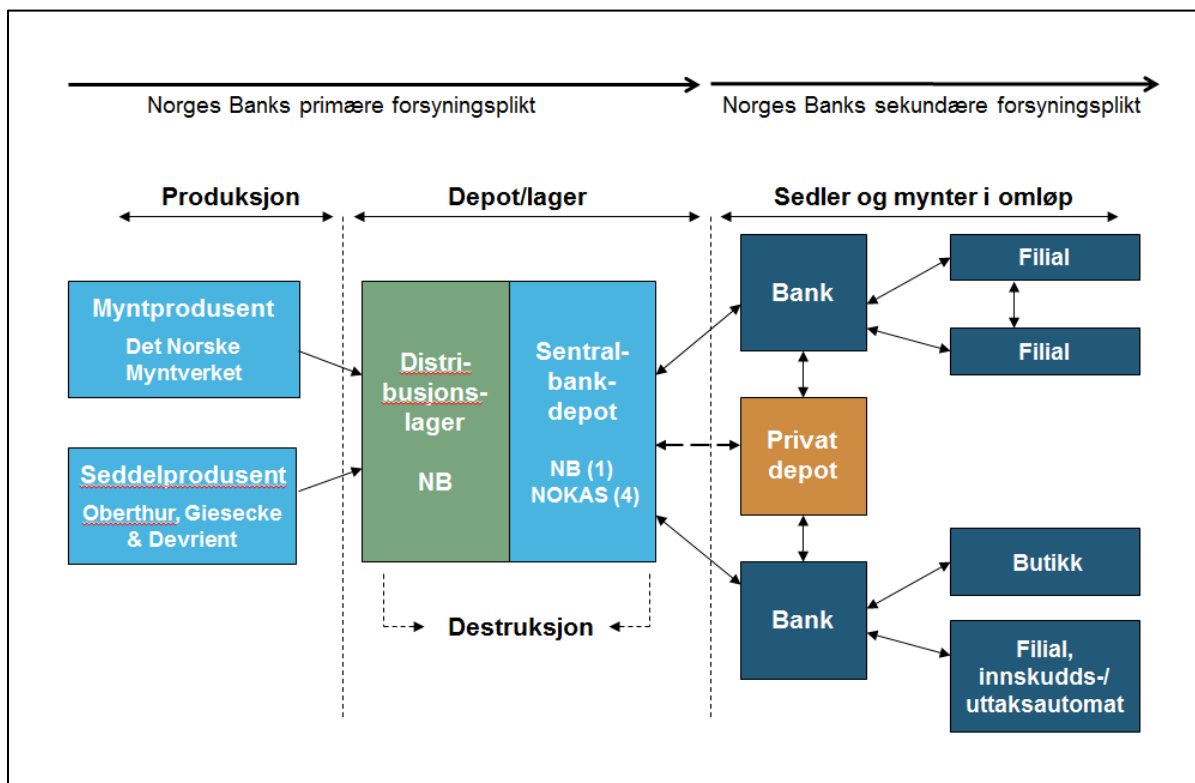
Norges Banks primære forsyningsplikt

Norges Banks sekundære forsyningsplikt

Produksjon

Depot/lager

Sedler og mynter i omløp

Myntprodusent
Det Norske Myntverket

Seddelprodusent
Oberthur, Giesecke & Devrient

Distribusjonslager
NB

Sentralbankdepot
NB (1)
NOKAS (4)

Destruksjon

Bank

Filial

Filial

Privat depot

Bank

Butikk

Filial, innskudds-/ uttaksautomat